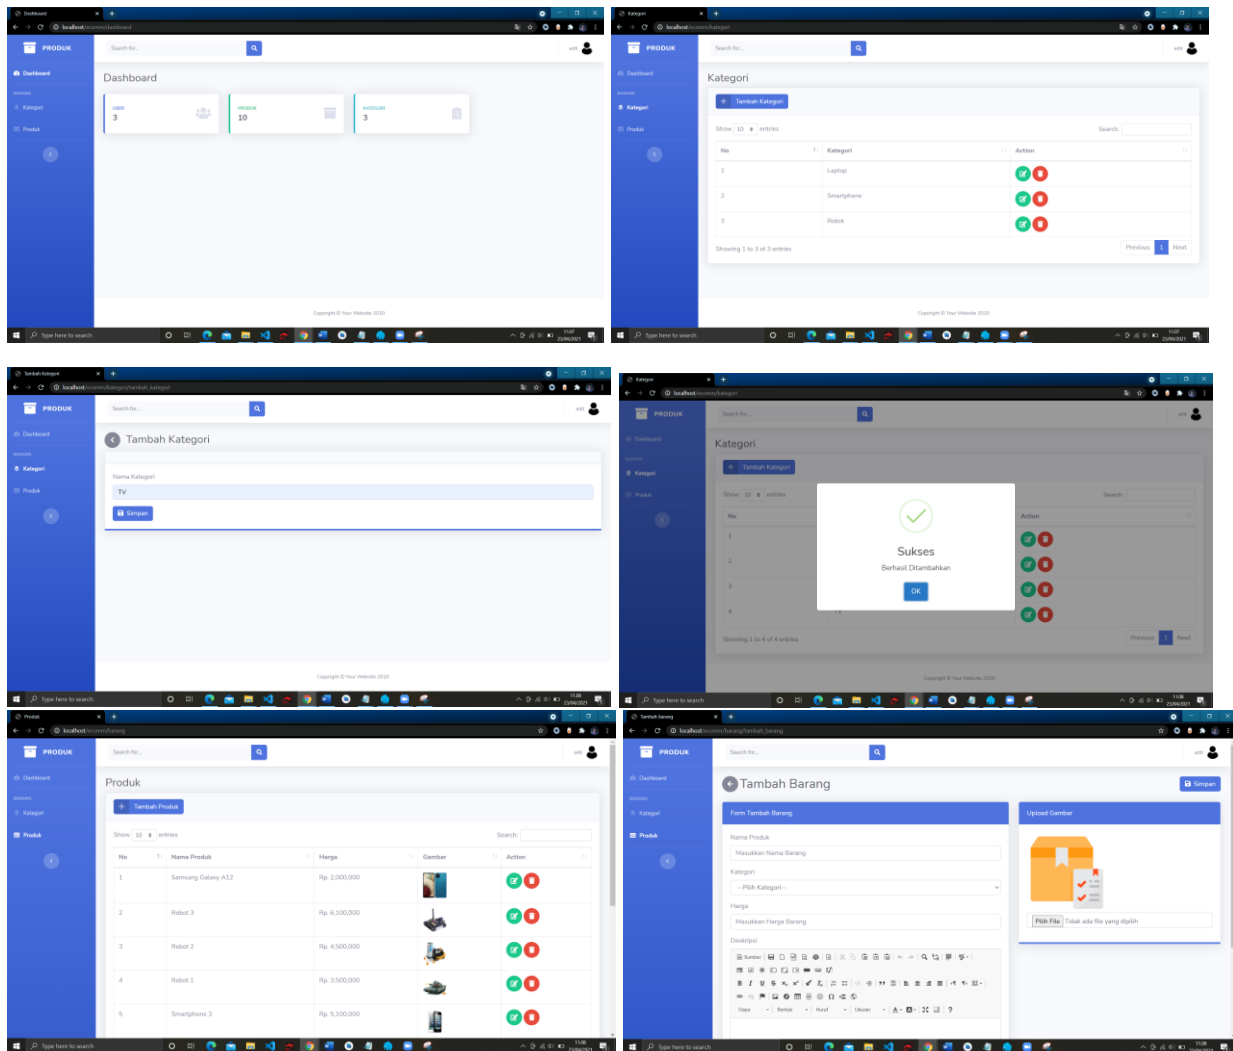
Dashboard
localhost/ecomm/dashboard
PRODUK
Search for...
Dashboard
Kategori
Produk
Dashboard
USER
3
PRODUK
10
KATEGORI
3
Copyright © Your Website 2020
Type here to search

Kategori
localhost/ecomm/kategori
PRODUK
Search for...
Dashboard
Kategori
Produk
Kategori
Tambah Kategori
Show 10 entries
Search:

| No | Kategori | Action |
|---|---|---|
| 1 | Laptop | |
| 2 | Smartphone | |
| 3 | Robot | |

Showing 1 to 3 of 3 entries
Previous 1 Next
Copyright © Your Website 2020
Type here to search

Tambah Kategori
localhost/ecomm/kategori/tambah_kategori
PRODUK
Search for...
Dashboard
Kategori
Produk
Tambah Kategori
Nama Kategori
TV
Simpan
Copyright © Your Website 2020
Type here to search

Kategori
localhost/ecomm/kategori
PRODUK
Search for...
Dashboard
Kategori
Produk
Kategori
Tambah Kategori
Show 10 entries
Search:
No
Action
1
2
3
4
Showing 1 to 4 of 4 entries
Previous 1 Next
Sukses
Berhasil Ditambahkan
OK
Copyright © Your Website 2020
Type here to search

Produk
localhost/ecomm/barang
PRODUK
Search for...
Dashboard
Kategori
Produk
Produk
Tambah Produk
Show 10 entries
Search:

| No | Nama Produk | Harga | Gambar | Action |
|---|---|---|---|---|
| 1 | Samsung Galaxy A12 | Rp. 2,000,000 | | |
| 2 | Robot 3 | Rp. 6,100,000 | | |
| 3 | Robot 2 | Rp. 4,500,000 | | |
| 4 | Robot 1 | Rp. 3,500,000 | | |
| 5 | Smartphone 3 | Rp. 5,100,000 | | |

Type here to search

Tambah Barang
localhost/ecomm/barang/tambah_barang
PRODUK
Search for...
Dashboard
Kategori
Produk
Tambah Barang
Simpan
Form Tambah Barang
Nama Produk
Masukkan Nama Barang
Kategori
--Pilih Kategori--
Harga
Masukkan Harga Barang
Deskripsi
Sumber
Gaya
Bentuk
Huruf
Ukuran
Upload Gambar
Pilih File Tidak ada file yang dipilih
Type here to search